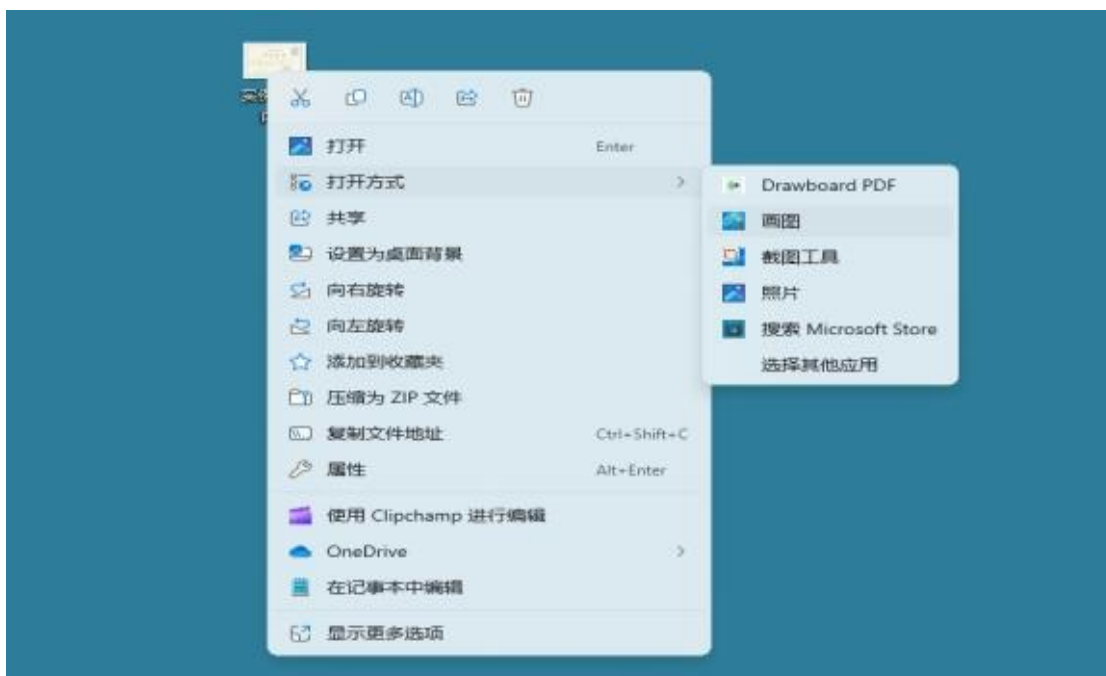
打开 Enter
打开方式
共享
设置为桌面背景
向右旋转
向左旋转
添加到收藏夹
压缩为 ZIP 文件
复制文件地址 Ctrl+Shift+C
属性 Alt+Enter
使用 Clipchamp 进行编辑
OneDrive
在记事本中编辑
显示更多选项

Drawboard PDF
画图
截图工具
照片
搜索 Microsoft Store
选择其他应用